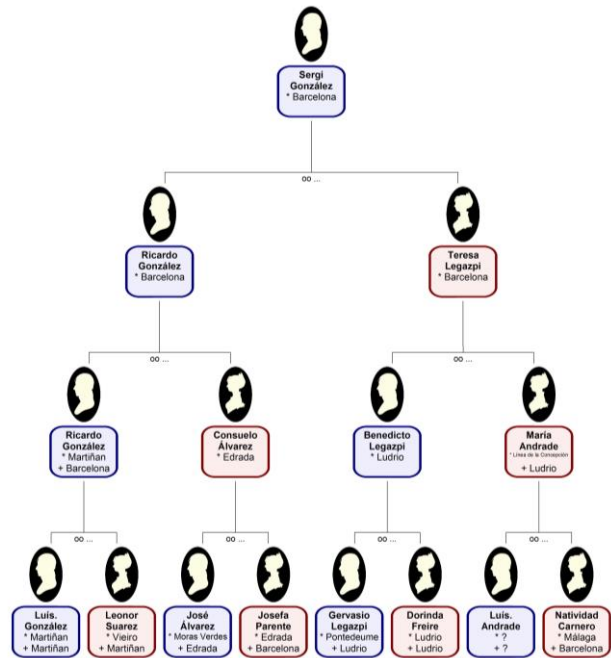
Sergi González
* Barcelona

oo ...

Ricardo González
* Barcelona

Teresa Legazpi
* Barcelona

oo ...

Ricardo González
* Martiñan
+ Barcelona

Consuelo Álvarez
* Edrada

oo ...

Benedicto Legazpi
* Ludrio

María Andrade
* Línea de la Concepción
+ Ludrio

oo ...

Luís. González
* Martiñan
+ Martiñan

Leonor Suarez
* Vieiro
+ Martiñan

oo ...

José Álvarez
* Moras Verdes
+ Edrada

Josefa Parente
* Edrada
+ Barcelona

oo ...

Gervasio Legazpi
* Pontedeume
+ Ludrio

Dorinda Freire
* Ludrio
+ Ludrio

oo ...

Luís. Andrade
* ?
+ ?

Natividad Carnero
* Málaga
+ Barcelona